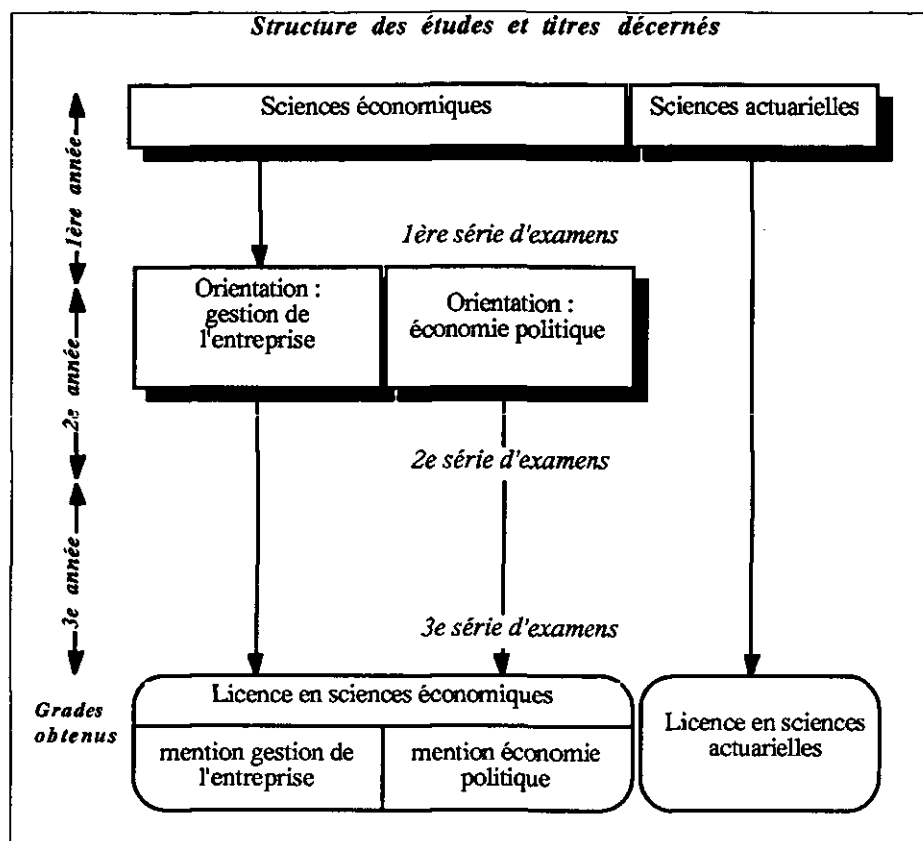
Structure des études et titres décernés

1ère année

2e année

3e année

Sciences économiques

Sciences actuarielles

1ère série d'examens

Orientation : gestion de l'entreprise

Orientation : économie politique

2e série d'examens

3e série d'examens

Grades obtenus

Licence en sciences économiques

mention gestion de l'entreprise

mention économie politique

Licence en sciences actuarielles